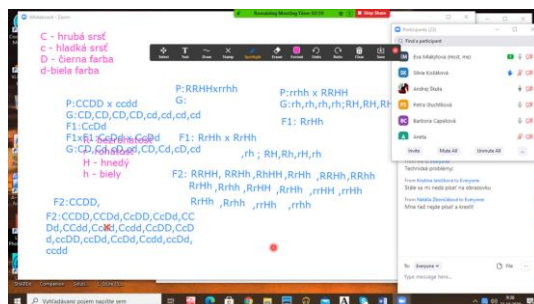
Whiteboard - Zoom

Remaining Meeting Time: 02:39

Stop Share

Select Text Draw Stamp Spotlight Eraser Format Undo Redo Clear Save

C - hrubá srsť
c - hladká srsť
D - čierna farba
d-biela farba

P:CCDD x ccdd
G:CD,CD,CD,CD,cd,cd,cd,cd
F1:CcDd
F1xF1:CcDd x CcDd
G:CD,cd,Cd,cD,CD,cd,Cd,cd

P:RRHHxrrhh
G:

P:rrhh x RRHH
G:rh,rh,rh,rh;RH,RH,RH

F1: RrHh

F1: RrHh x RrHh

R - červený
H - hnedý
h - biely

,rh ; RH,Rh,rH,rh

F2: RRHH, RRHh ,RrHH ,RrHh ,RRHh ,RRhh
RrHh ,Rrhh ,RrHh ,RrHh ,rrHH ,rrHh
RrHh ,Rrhh ,rrHh ,rrhh

F2:CCDD,
F2:CCDD,CCDd,CcDD,CcDd,CCDd,CCdd,CcDd,Ccdd,CcDD,CcDd,ccDD,ccDd,CcDd,CcDd,ccDd,ccdd

Participants (7)
Find a participant
Eva Mihályiová (Host, me)
Silvia Kodálová
Andrej Škuta
Petra Ďuchlíková
Barbora Capalová
Anete
Invite Mute All Unmute All

From Kristína Ivanišková to Everyone:
Technické problémy
Stále sa mi nedá písať na obrazovku
From Nataša Zbranková to Everyone:
Mne tiež nejde písať a kresliť

To: Everyone
File
Type message here...

Vyhľadávajte zadaním výrazu tu